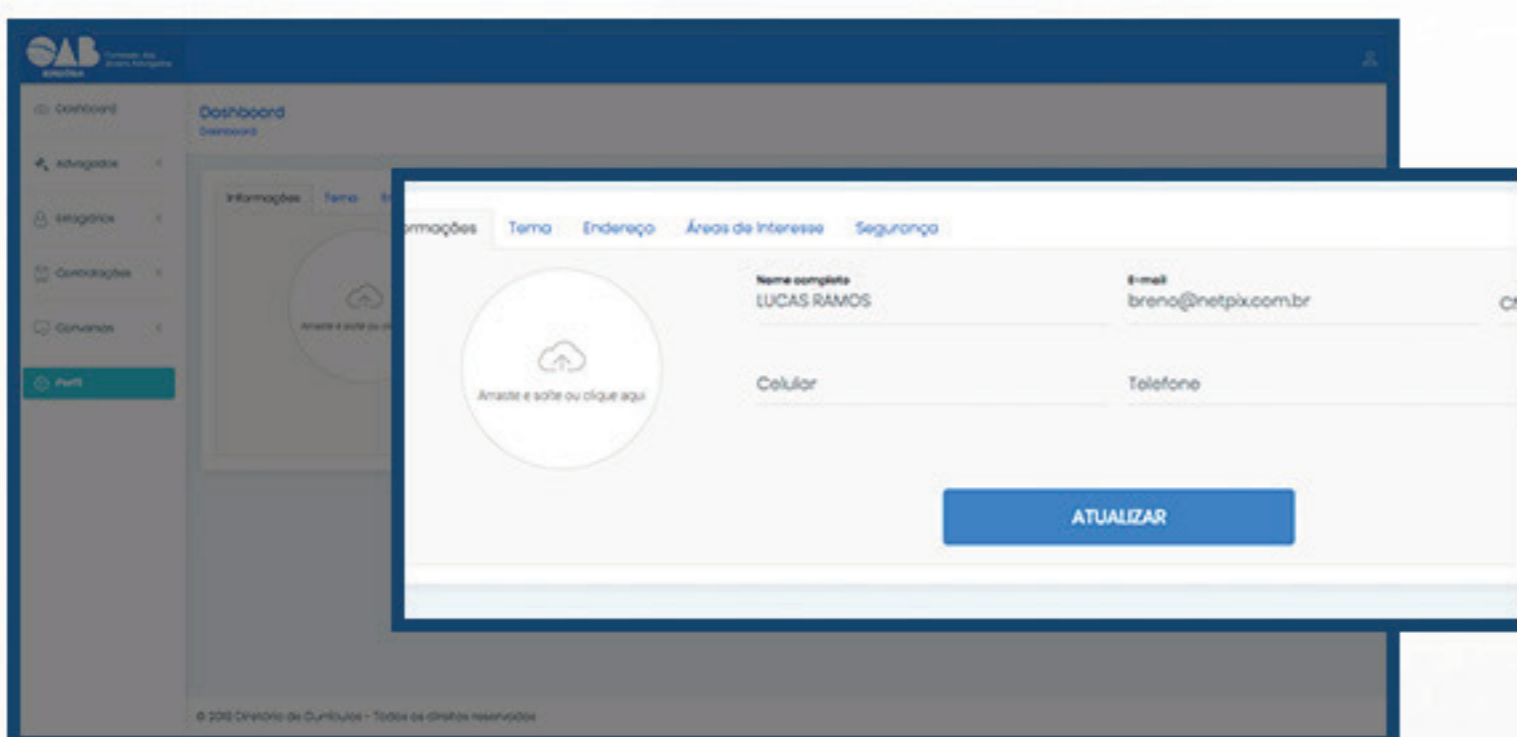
OAB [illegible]

Dashboard

Advogados

Estagiários

Contratações

Convenios

Perfil

Dashboard
Dashboard

Informações Tema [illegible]

Arraste e solte ou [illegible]

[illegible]ormações Tema Endereço Áreas de Interesse Segurança

Arraste e solte ou clique aqui

Nome completo
LUCAS RAMOS

E-mail
breno@netpix.com.br

C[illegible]

Celular

Telefone

ATUALIZAR

© 2018 Diretório de Curitiba - Todos os direitos reservados